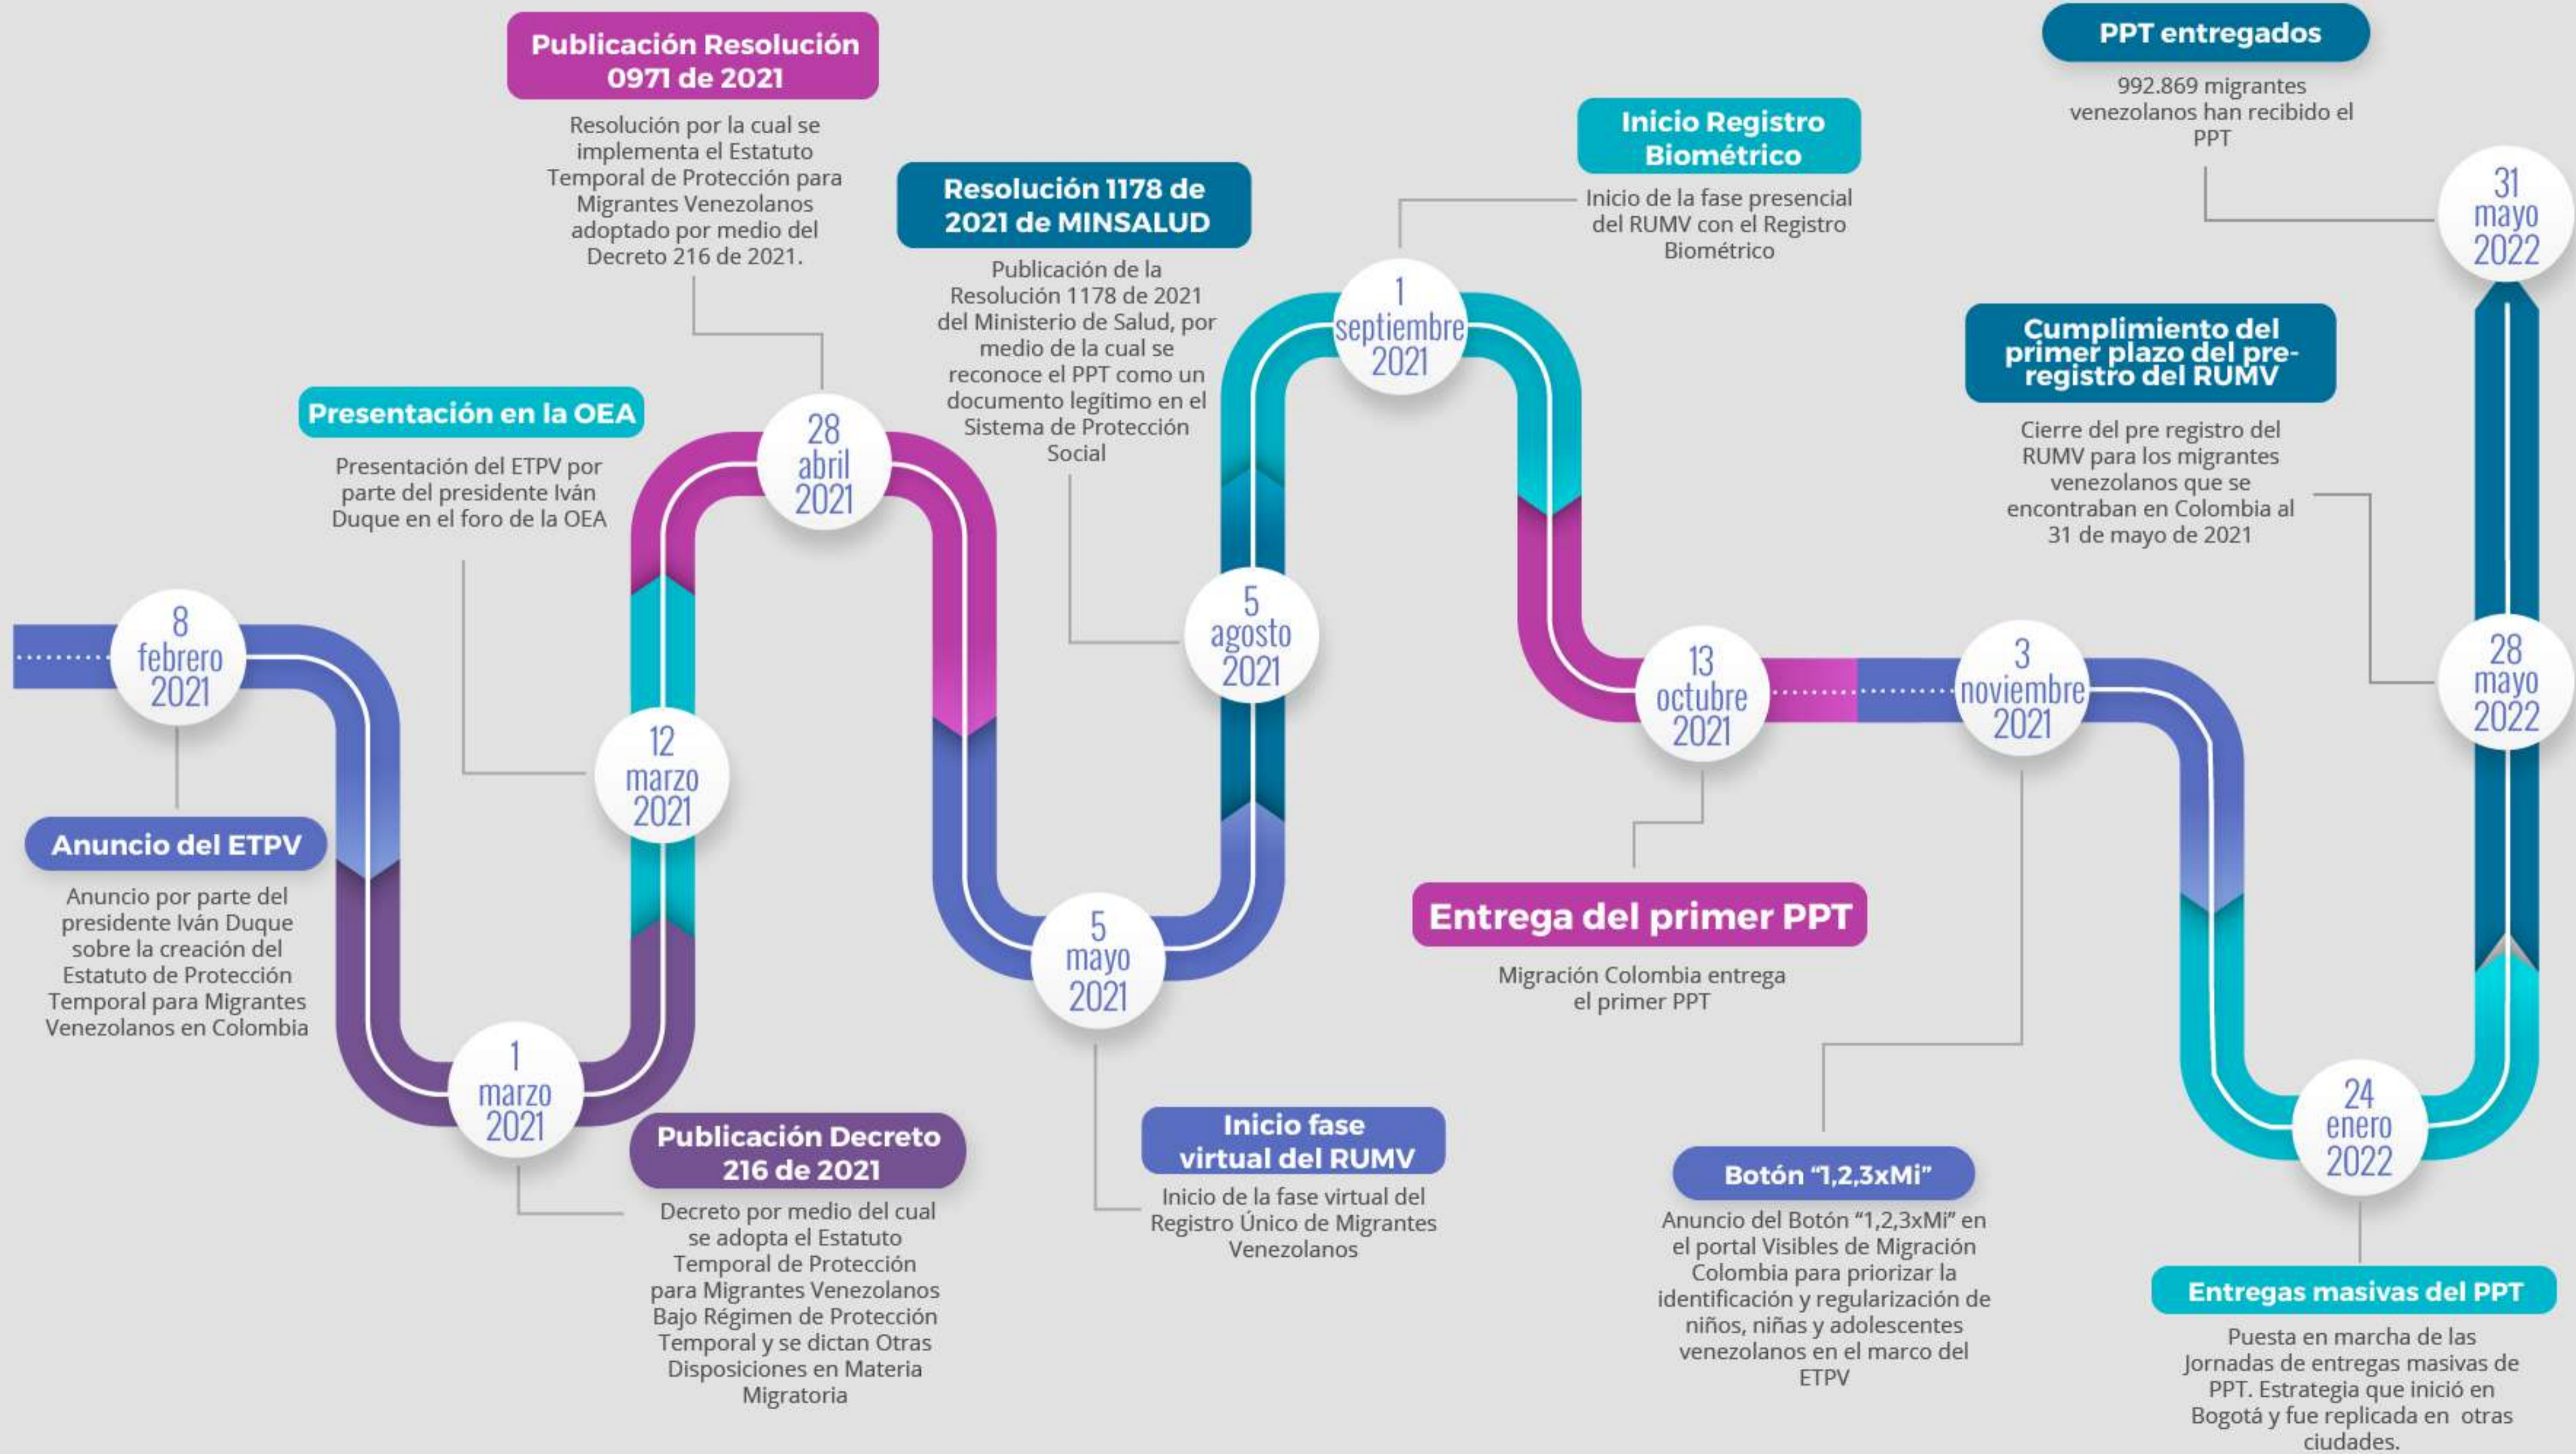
8 febrero 2021

Anuncio del ETPV

Anuncio por parte del presidente Iván Duque sobre la creación del Estatuto de Protección Temporal para Migrantes Venezolanos en Colombia

1 marzo 2021

Publicación Decreto 216 de 2021

Decreto por medio del cual se adopta el Estatuto Temporal de Protección para Migrantes Venezolanos Bajo Régimen de Protección Temporal y se dictan Otras Disposiciones en Materia Migratoria

12 marzo 2021

Presentación en la OEA

Presentación del ETPV por parte del presidente Iván Duque en el foro de la OEA

28 abril 2021

Publicación Resolución 0971 de 2021

Resolución por la cual se implementa el Estatuto Temporal de Protección para Migrantes Venezolanos adoptado por medio del Decreto 216 de 2021.

5 mayo 2021

Inicio fase virtual del RUMV

Inicio de la fase virtual del Registro Único de Migrantes Venezolanos

5 agosto 2021

Resolución 1178 de 2021 de MINSALUD

Publicación de la Resolución 1178 de 2021 del Ministerio de Salud, por medio de la cual se reconoce el PPT como un documento legítimo en el Sistema de Protección Social

1 septiembre 2021

Inicio Registro Biométrico

Inicio de la fase presencial del RUMV con el Registro Biométrico

13 octubre 2021

Entrega del primer PPT

Migración Colombia entrega el primer PPT

3 noviembre 2021

Botón "1,2,3xMi"

Anuncio del Botón "1,2,3xMi" en el portal Visibles de Migración Colombia para priorizar la identificación y regularización de niños, niñas y adolescentes venezolanos en el marco del ETPV

24 enero 2022

Entregas masivas del PPT

Puesta en marcha de las Jornadas de entregas masivas de PPT. Estrategia que inició en Bogotá y fue replicada en otras ciudades.

28 mayo 2022

Cumplimiento del primer plazo del pre-registro del RUMV

Cierre del pre registro del RUMV para los migrantes venezolanos que se encontraban en Colombia al 31 de mayo de 2021

31 mayo 2022

PPT entregados

992.869 migrantes venezolanos han recibido el PPT